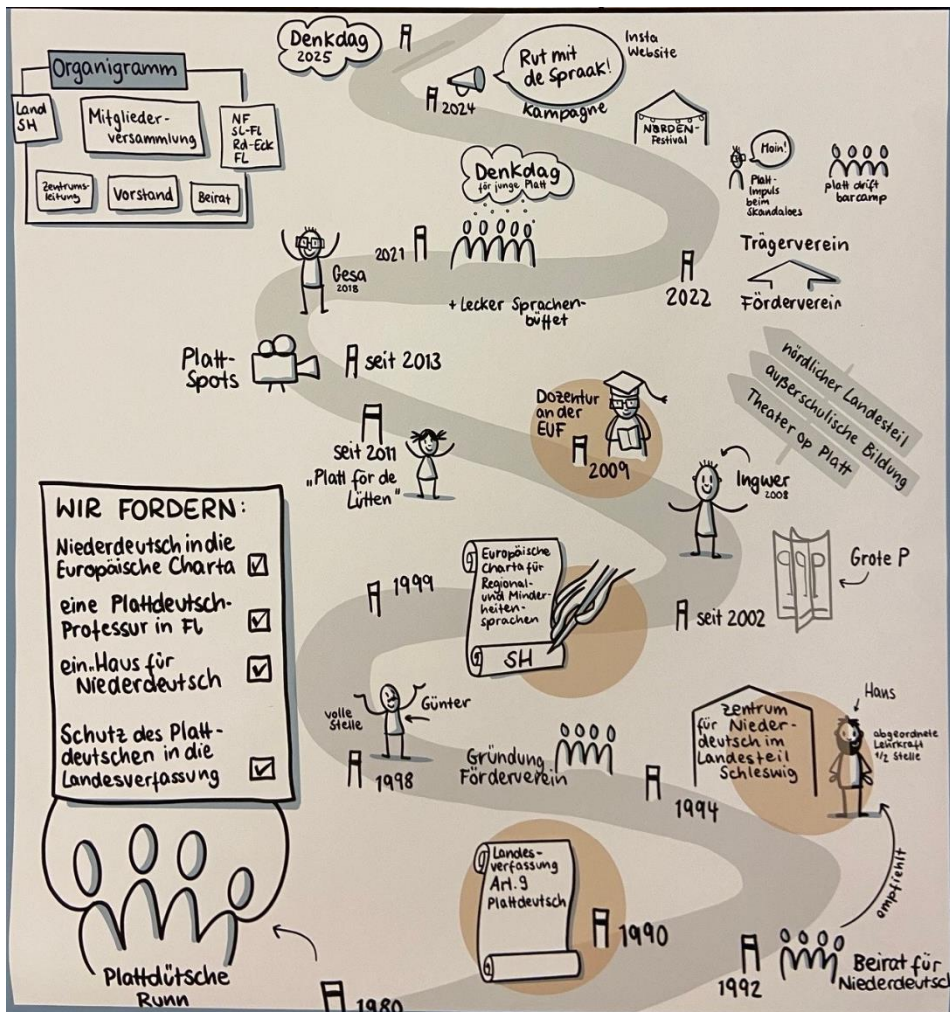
Organigramm

Land SH

Mitglieder-versammlung

NF
SL-FL
Rd-Eck
FL

Zentrumsleitung

Vorstand

Beirat

Denkdag 2025

Rut mit de Spraak!

Kampagne

2024

Insta
Website

NORDEN-Festival

Moin!

Platt-Impuls beim Skandaloes

platt drift barcamp

Denkdag för junge Platt

2021

Gesa 2018

+ Lecker Sprachen-büffet

2022

Trägerverein

Förderverein

Platt-Spots

seit 2013

nördlicher Landesteil

außerschulische Bildung

Theater op Platt

Dozentur an der EUF

2009

seit 2011 „Platt för de Lütten"

Ingwer 2008

WIR FORDERN:

Niederdeutsch in die Europäische Charta ☑

eine Plattdeutsch-Professur in FL ☑

ein Haus für Niederdeutsch ☑

Schutz des Plattdeutschen in die Landesverfassung ☑

Grote P

1999

Europäische Charta für Regional- und Minderheiten-sprachen

SH

seit 2002

volle Stelle

Günter

1998

Gründung Förderverein

Zentrum für Niederdeutsch im Landesteil Schleswig

Hans

abgeordnete Lehrkraft 1/2 Stelle

1994

empfiehlt

Landes-verfassung Art. 9 Plattdeutsch

1990

1992

Beirat für Niederdeutsch

Plattdütsche Runn

1980